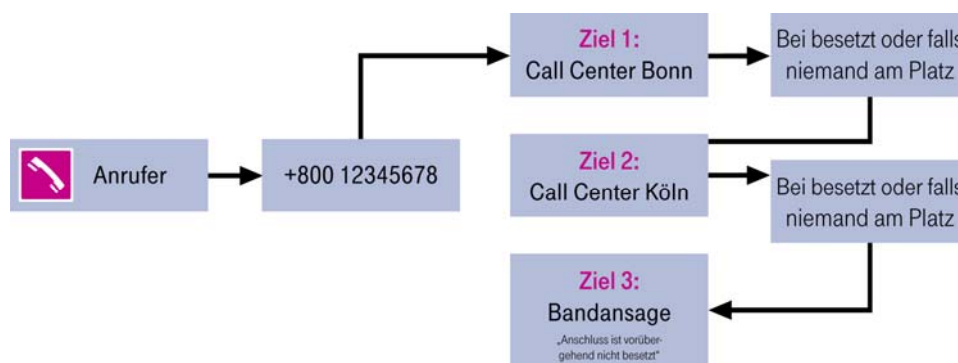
Anrufer

+800 12345678

Ziel 1:
Call Center Bonn

Bei besetzt oder falls
niemand am Platz

Ziel 2:
Call Center Köln

Bei besetzt oder falls
niemand am Platz

Ziel 3:
Bandansage
„Anschluss ist vorübergehend nicht besetzt"